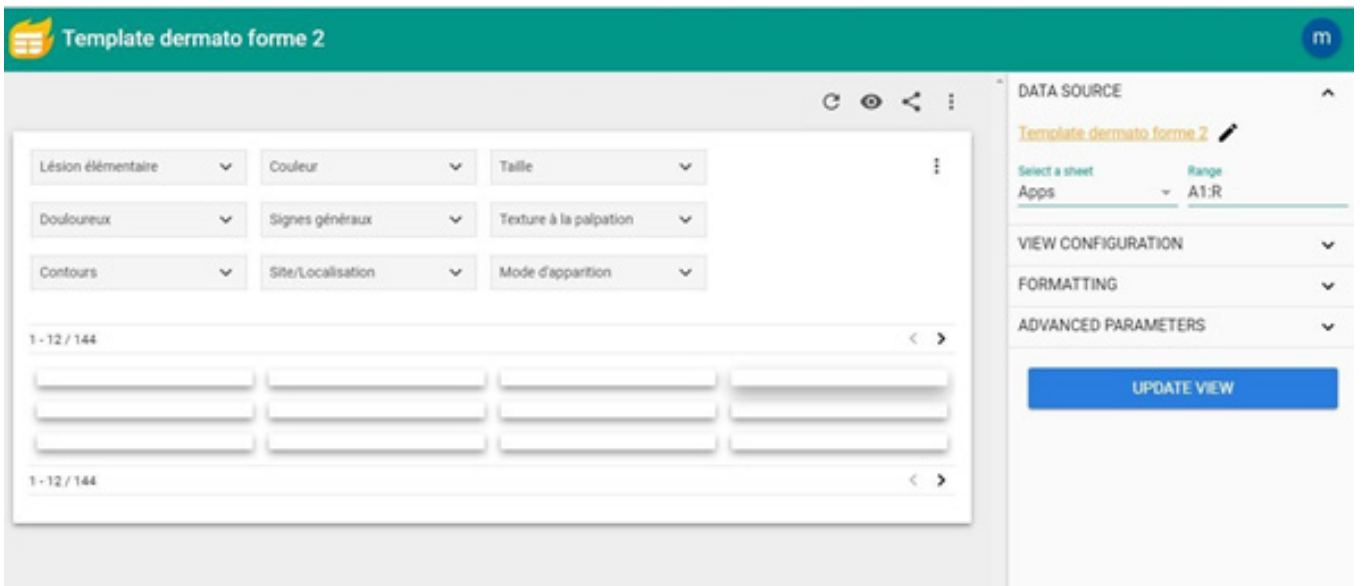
Template dermato forme 2

m

Lésion élémentaire
Couleur
Taille
Douloureux
Signes généraux
Texture à la palpation
Contours
Site/Localisation
Mode d'apparition

1 - 12 / 144

1 - 12 / 144

DATA SOURCE

Template dermato forme 2

Select a sheet
Apps
Range
A1:R

VIEW CONFIGURATION

FORMATTING

ADVANCED PARAMETERS

UPDATE VIEW